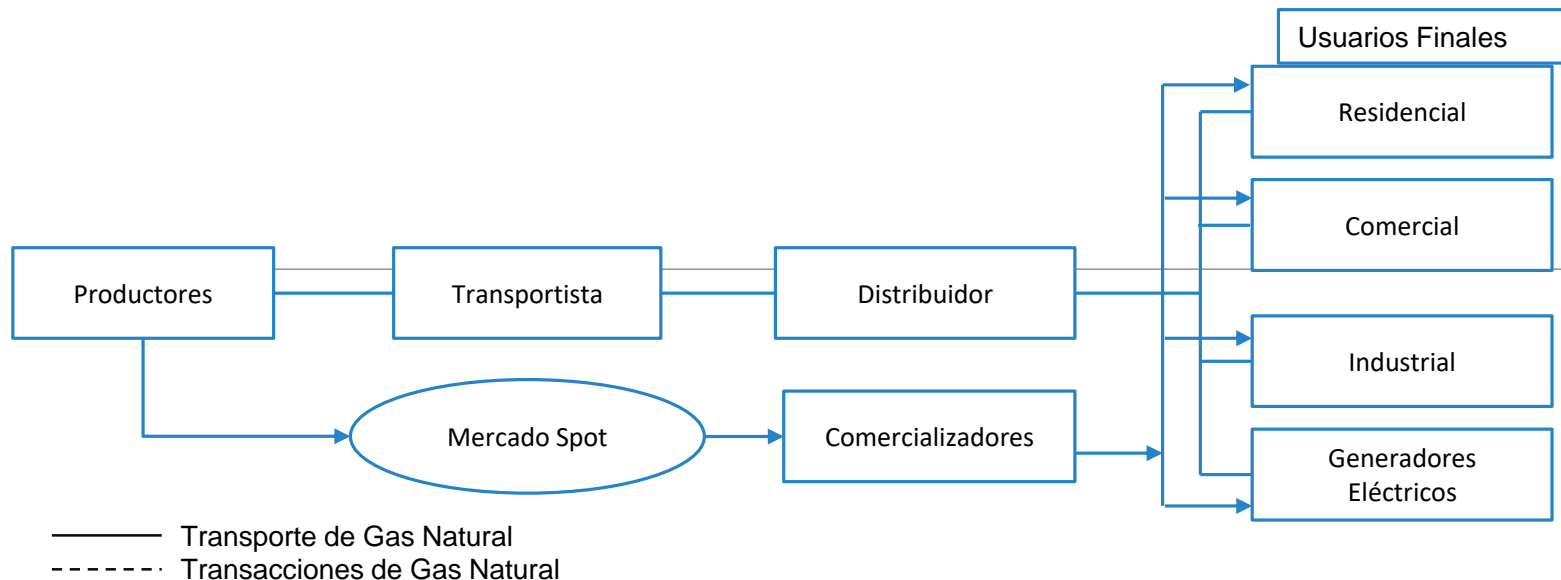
Usuarios Finales

Residencial

Comercial

Productores

Transportista

Distribuidor

Industrial

Mercado Spot

Comercializadores

Generadores Eléctricos

Transporte de Gas Natural

Transacciones de Gas Natural